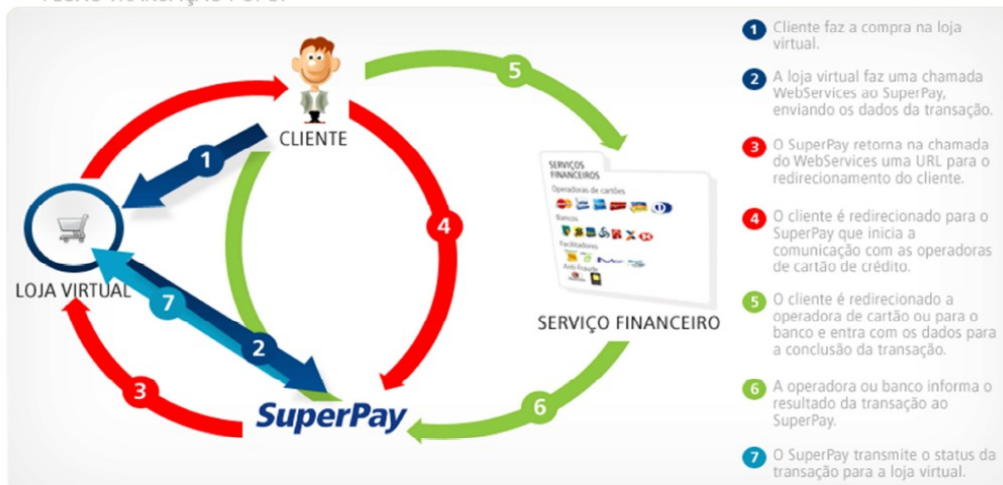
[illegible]

CLIENTE

1

5

4

LOJA VIRTUAL

7

2

3

SuperPay

6

SERVIÇOS FINANCEIROS
Operadoras de cartões
Bancos
Facilitadores
Anti-Fraude

SERVIÇO FINANCEIRO

1 Cliente faz a compra na loja virtual.

2 A loja virtual faz uma chamada WebServices ao SuperPay, enviando os dados da transação.

3 O SuperPay retorna na chamada do WebServices uma URL para o redirecionamento do cliente.

4 O cliente é redirecionado para o SuperPay que inicia a comunicação com as operadoras de cartão de crédito.

5 O cliente é redirecionado a operadora de cartão ou para o banco e entra com os dados para a conclusão da transação.

6 A operadora ou banco informa o resultado da transação ao SuperPay.

7 O SuperPay transmite o status da transação para a loja virtual.